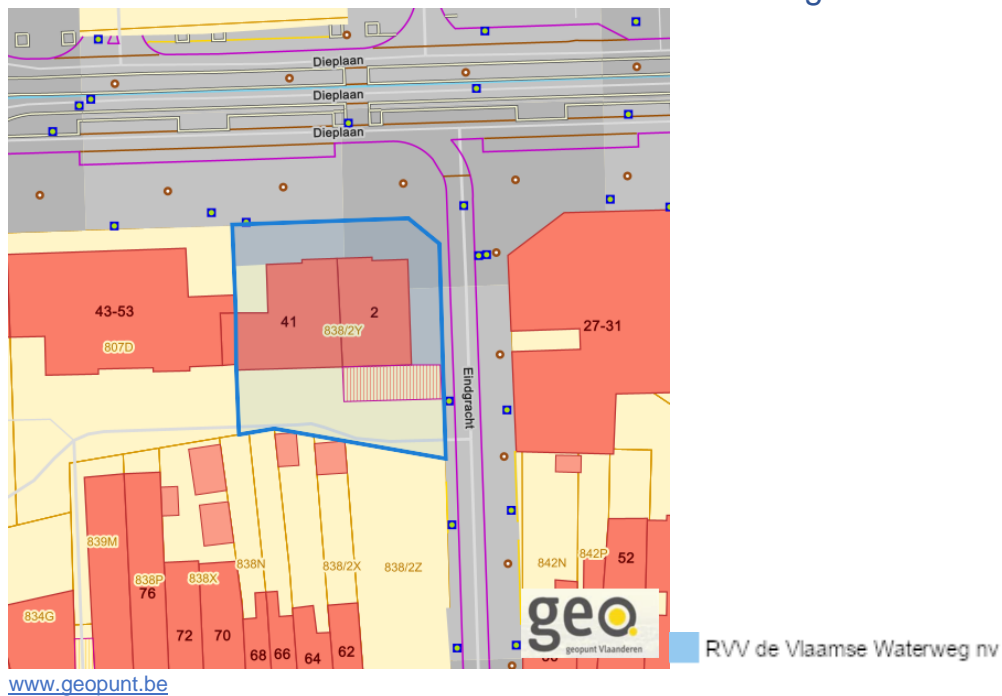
Dieplaan
Dieplaan
Dieplaan
43-53
807D
41
2
838/2Y
27-31
Eindgracht
839M
838P
838X
838N
838/2X
838/2Z
842N
842P
52
76
72
70
68
66
64
62
834G
geo
geopunt Vlaanderen
RVV de Vlaamse Waterweg nv
www.geopunt.be